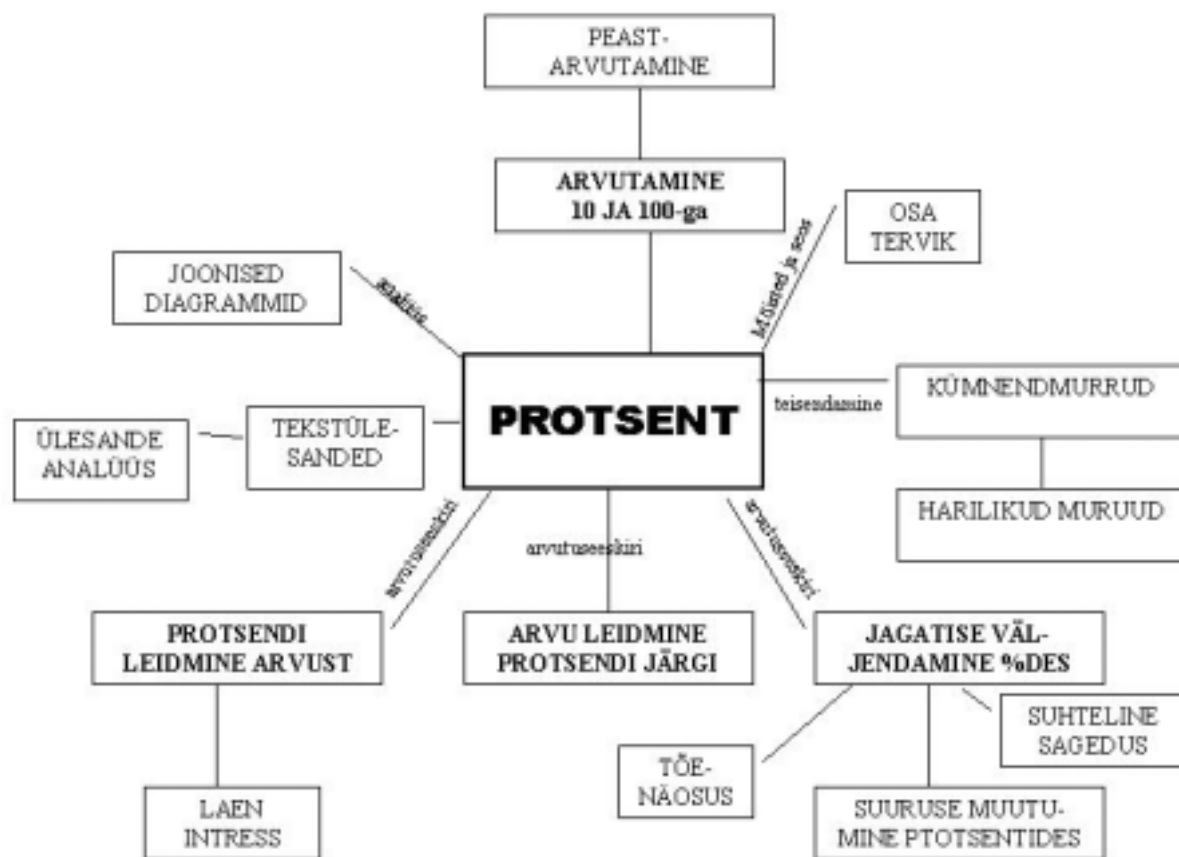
PEAST-
ARVUTAMINE

ARVUTAMINE
10 JA 100-ga

OSA
TERVIK

Mõisted ja seos

JOONISED
DIAGRAMMID

analüüs

PROTSENT

teisendamine

KÜMNENDMURRUD

HARILIKUD MURUUD

ÜLESANDE
ANALÜÜS

TEKSTÜLESANDED

arvutuseeskiri

arvutuseeskiri

arvutuseeskiri

PROTSENDI
LEIDMINE ARVUST

ARVU LEIDMINE
PROTSENDI JÄRGI

JAGATISE VÄLJENDAMINE %DES

SUHTELINE
SAGEDUS

TÕENÄOSUS

LAEN
INTRESS

SUURUSE MUUTUMINE PTOTSENTIDES